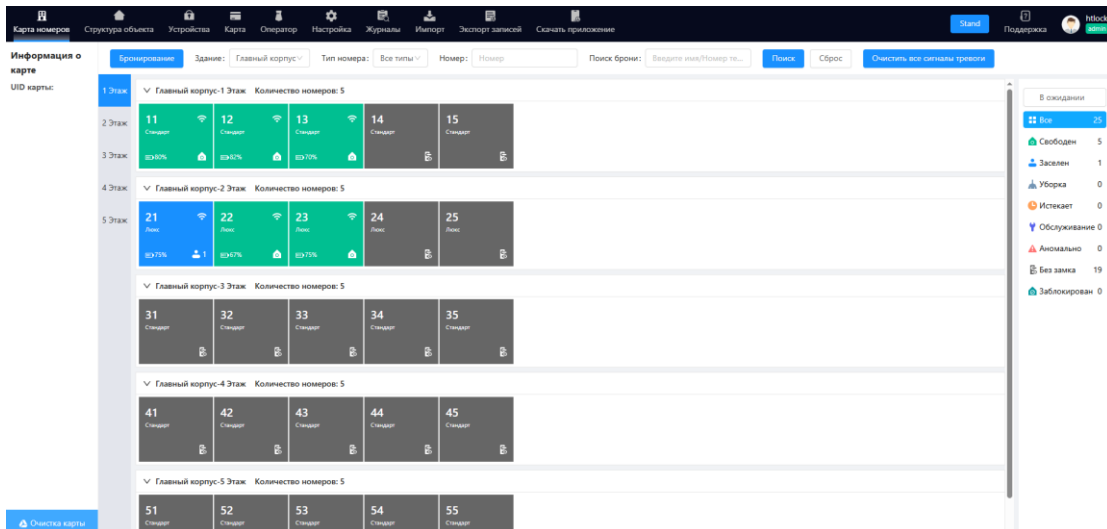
Карта номеров Структура объекта Устройства Карта Оператор Настройка Журналы Импорт Экспорт записей Скачать приложение

Stand Поддержка htlock admin

Информация о карте

UID карты:

Бронирование Здание: Главный корпус Тип номера: Все типы Номер: Номер Поиск брони: Введите имя/Номер те... Поиск Сброс Очистить все сигналы тревоги

1 Этаж
2 Этаж
3 Этаж
4 Этаж
5 Этаж

Главный корпус-1 Этаж Количество номеров: 5

11 Стандарт 80%
12 Стандарт 82%
13 Стандарт 70%
14 Стандарт
15 Стандарт

Главный корпус-2 Этаж Количество номеров: 5

21 Люкс 75% 1
22 Люкс 67%
23 Люкс 75%
24 Люкс
25 Люкс

Главный корпус-3 Этаж Количество номеров: 5

31 Стандарт
32 Стандарт
33 Стандарт
34 Стандарт
35 Стандарт

Главный корпус-4 Этаж Количество номеров: 5

41 Стандарт
42 Стандарт
43 Стандарт
44 Стандарт
45 Стандарт

Главный корпус-5 Этаж Количество номеров: 5

51 Стандарт
52 Стандарт
53 Стандарт
54 Стандарт
55 Стандарт

В ожидании

Все 25
Свободен 5
Заселен 1
Уборка 0
Истекает 0
Обслуживание 0
Аномально 0
Без замка 19
Заблокирован 0

Очистка карты